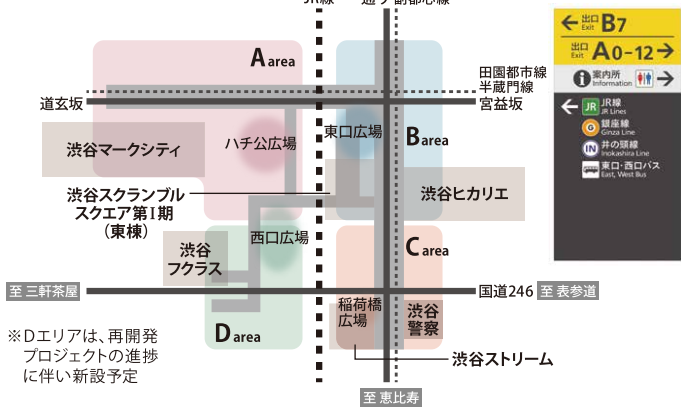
JR線
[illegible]副都心線
A area
B area
C area
D area
田園都市線
半蔵門線
道玄坂
宮益坂
渋谷マークシティ
ハチ公広場
東口広場
渋谷ヒカリエ
渋谷スクランブルスクエア第Ⅰ期（東棟）
西口広場
渋谷フクラス
至 三軒茶屋
国道246
至 表参道
稲荷橋広場
渋谷警察
渋谷ストリーム
※Dエリアは、再開発プロジェクトの進捗に伴い新設予定
至 恵比寿
← 出口 Exit B7
出口 Exit A0-12 →
案内所 Information
← JR JR線 JR Lines
G 銀座線 Ginza Line
IN 井の頭線 Inokashira Line
東口・西口バス East, West Bus